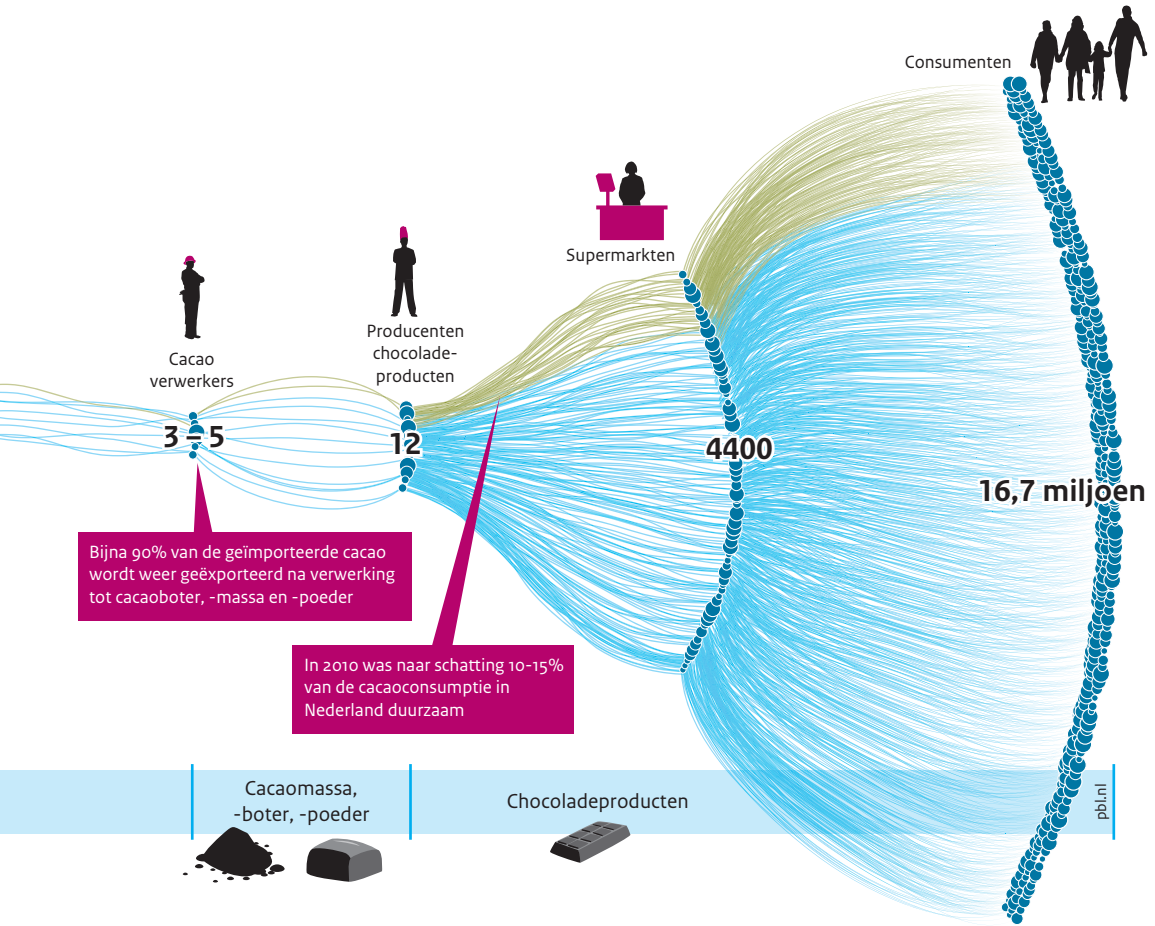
Consumenten

Supermarkten

Cacao verwerkers

Producenten chocoladeproducten

3 – 5

12

4400

16,7 miljoen

Bijna 90% van de geïmporteerde cacao wordt weer geëxporteerd na verwerking tot cacaoboter, -massa en -poeder

In 2010 was naar schatting 10-15% van de cacaoconsumptie in Nederland duurzaam

Cacaomassa, -boter, -poeder

Chocoladeproducten

pbl.nl